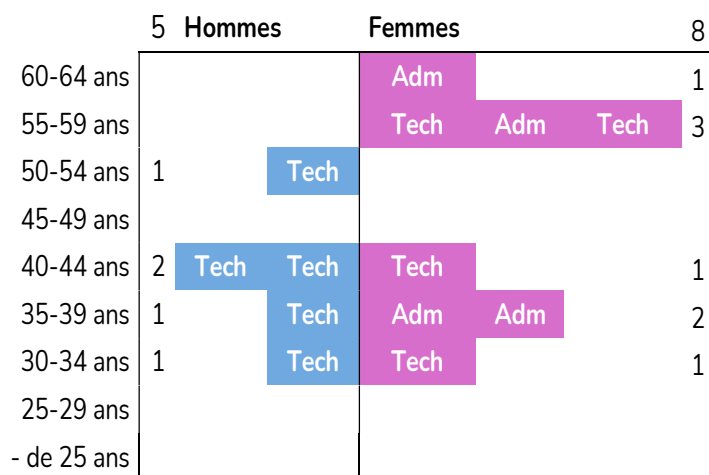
| | 5 | Hommes | | Femmes | | | 8 |
|---|---|---|---|---|---|---|---|
| 60-64 ans | | | | Adm | | | 1 |
| 55-59 ans | | | | Tech | Adm | Tech | 3 |
| 50-54 ans | 1 | | Tech | | | | |
| 45-49 ans | | | | | | | |
| 40-44 ans | 2 | Tech | Tech | Tech | | | 1 |
| 35-39 ans | 1 | | Tech | Adm | Adm | | 2 |
| 30-34 ans | 1 | | Tech | Tech | | | 1 |
| 25-29 ans | | | | | | | |
| - de 25 ans | | | | | | | |